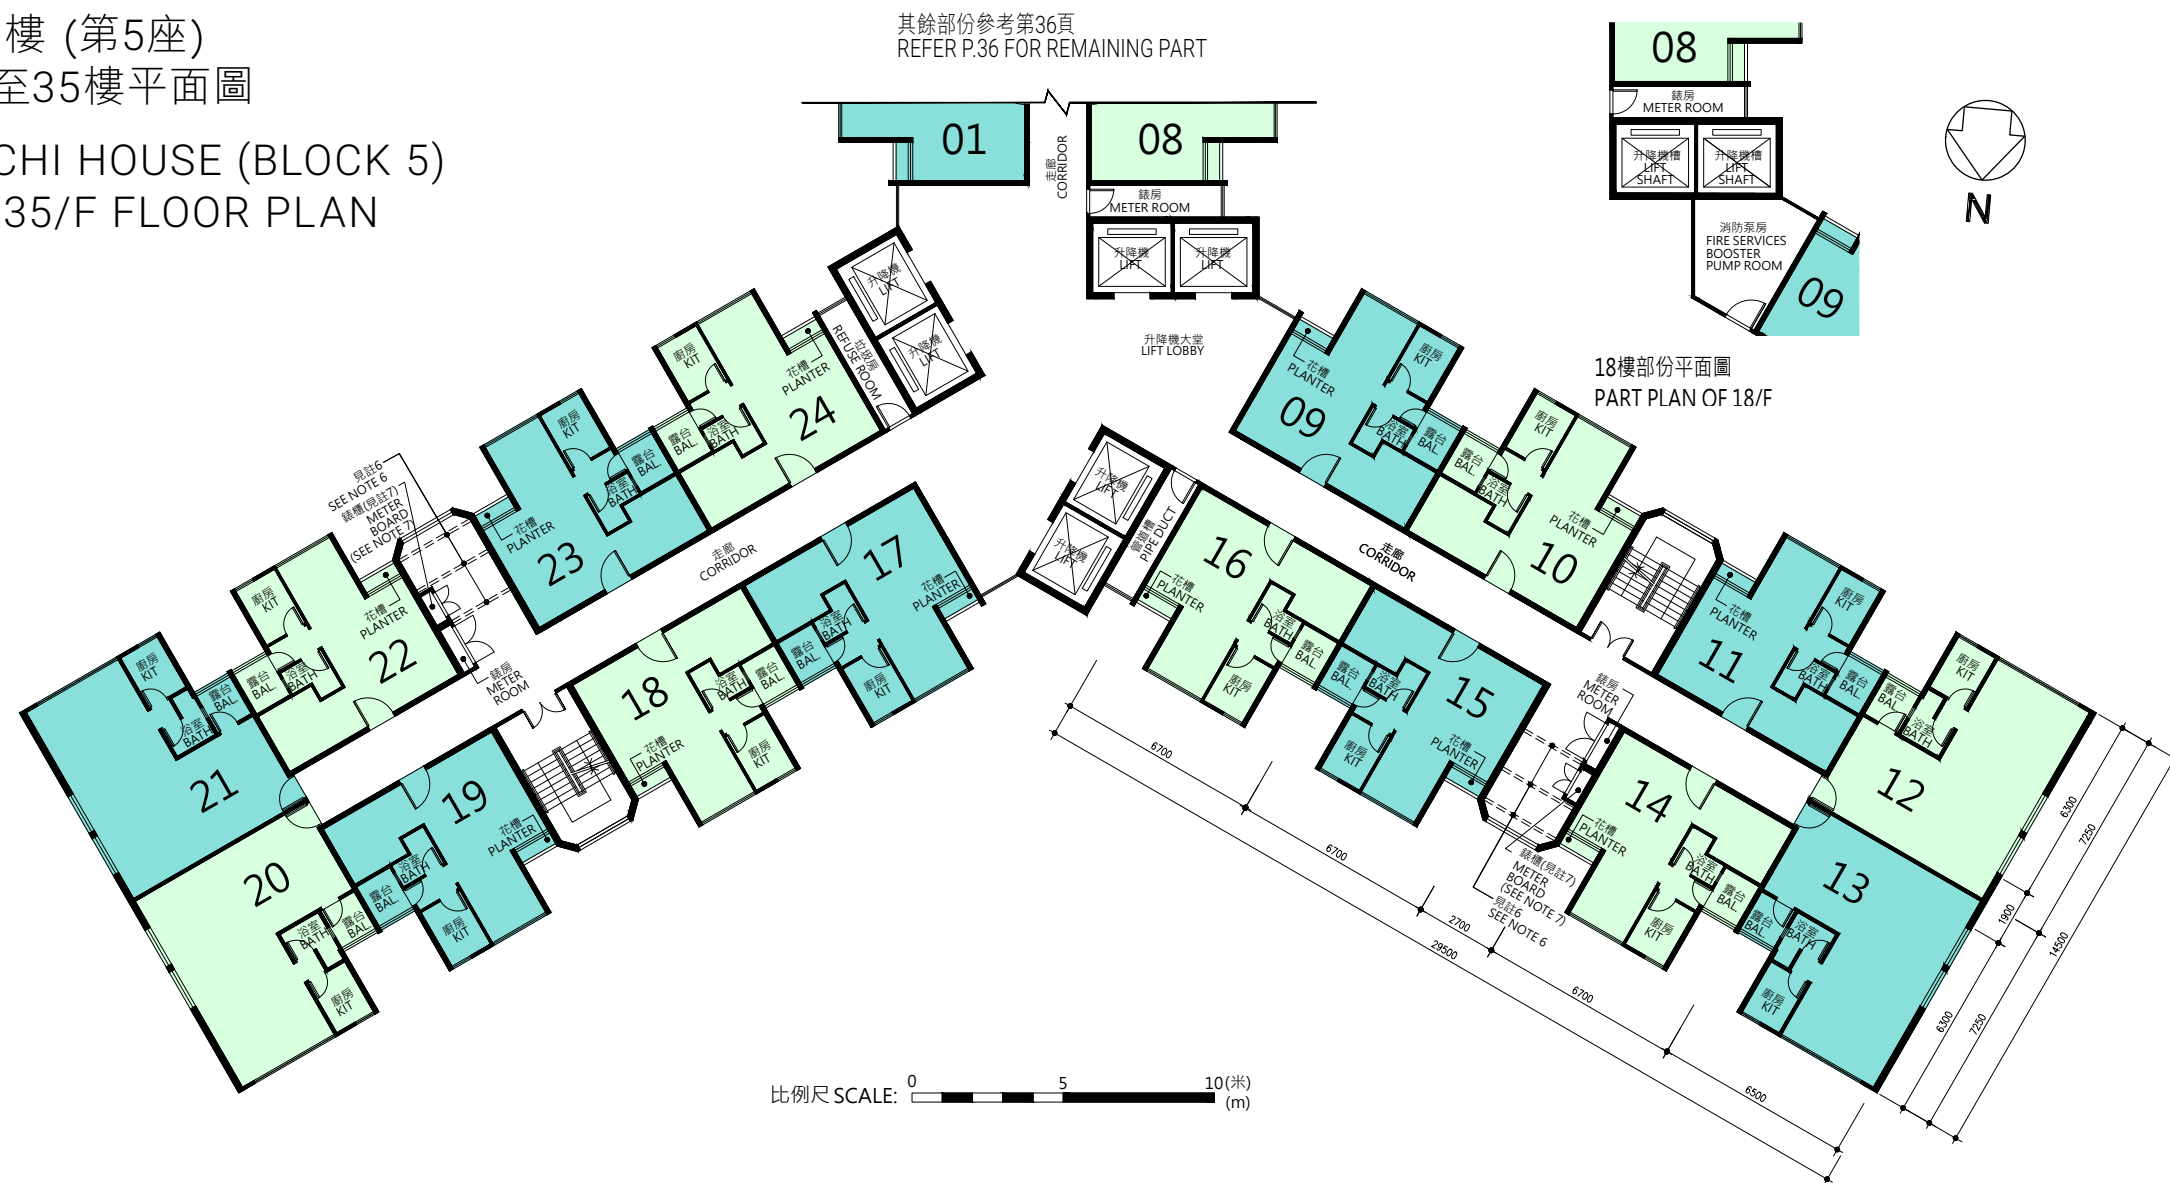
樓 (第5座)
至35樓平面圖
CHI HOUSE (BLOCK 5)
35/F FLOOR PLAN

其餘部份參考第36頁
REFER P.36 FOR REMAINING PART

01
走廊 CORRIDOR
08
錶房 METER ROOM
升降機 LIFT
升降機 LIFT
升降機大堂 LIFT LOBBY

08
錶房 METER ROOM
升降機槽 LIFT SHAFT
升降機槽 LIFT SHAFT
消防泵房 FIRE SERVICES BOOSTER PUMP ROOM
09
N
18樓部份平面圖
PART PLAN OF 18/F

升降機 LIFT
升降機 LIFT
垃圾房 REFUSE ROOM
花槽 PLANTER
24
廚房 KIT
浴室 BATH
露台 BAL.
露台 BAL.
浴室 BATH
廚房 KIT
花槽 PLANTER
23
見註6 SEE NOTE 6
錶櫃(見註7) METER BOARD (SEE NOTE 7)
走廊 CORRIDOR
廚房 KIT
花槽 PLANTER
22
露台 BAL.
浴室 BATH
錶房 METER ROOM
廚房 KIT
露台 BAL
浴室 BATH
21
20
浴室 BATH
露台 BAL.
廚房 KIT
19
花槽 PLANTER
浴室 BATH
露台 BAL.
廚房 KIT
18
花槽 PLANTER
浴室 BATH
露台 BAL
廚房 KIT
17
花槽 PLANTER
浴室 BATH
露台 BAL
廚房 KIT

升降機 LIFT
升降機 LIFT
管道槽 PIPE DUCT
16
花槽 PLANTER
浴室 BATH
露台 BAL
廚房 KIT
走廊 CORRIDOR
09
花槽 PLANTER
廚房 KIT
浴室 BATH
露台 BAL
廚房 KIT
露台 BAL
浴室 BATH
花槽 PLANTER
10
15
露台 BAL
浴室 BATH
廚房 KIT
花槽 PLANTER
錶房 METER ROOM
11
花槽 PLANTER
廚房 KIT
浴室 BATH
露台 BAL
露台 BAL
浴室 BATH
廚房 KIT
12
14
花槽 PLANTER
浴室 BATH
露台 BAL
廚房 KIT
錶櫃(見註7) METER BOARD (SEE NOTE 7)
見註6 SEE NOTE 6
13
露台 BAL
浴室 BATH
廚房 KIT

6700
6700
2700
29500
6700
6500
6300
7250
1900
14500
6300
7250

比例尺 SCALE: 0 5 10(米) (m)